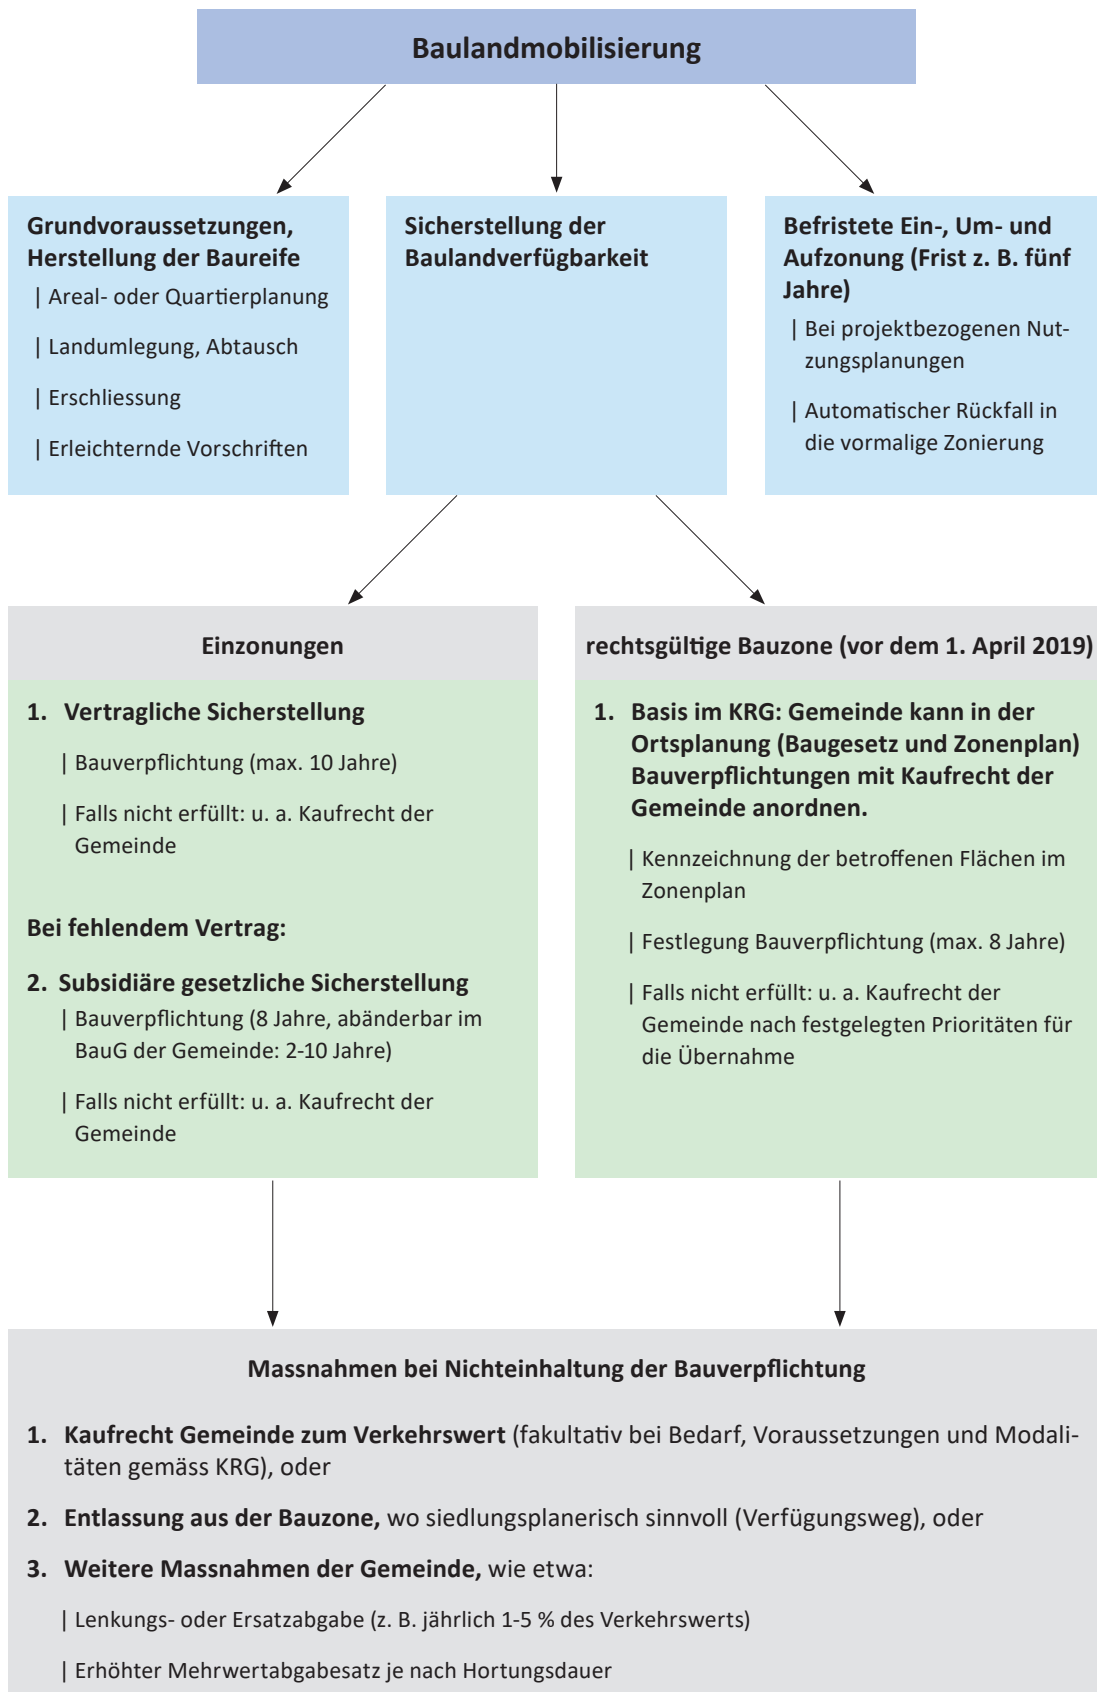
Baulandmobilisierung

Grundvoraussetzungen, Herstellung der Baureife

| Areal- oder Quartierplanung

| Landumlegung, Abtausch

| Erschliessung

| Erleichternde Vorschriften

Sicherstellung der Baulandverfügbarkeit

Befristete Ein-, Um- und Aufzonung (Frist z. B. fünf Jahre)

| Bei projektbezogenen Nutzungsplanungen

| Automatischer Rückfall in die vormalige Zonierung

Einzonungen

1. Vertragliche Sicherstellung

| Bauverpflichtung (max. 10 Jahre)

| Falls nicht erfüllt: u. a. Kaufrecht der Gemeinde

Bei fehlendem Vertrag:

2. Subsidiäre gesetzliche Sicherstellung

| Bauverpflichtung (8 Jahre, abänderbar im BauG der Gemeinde: 2-10 Jahre)

| Falls nicht erfüllt: u. a. Kaufrecht der Gemeinde

rechtsgültige Bauzone (vor dem 1. April 2019)

1. Basis im KRG: Gemeinde kann in der Ortsplanung (Baugesetz und Zonenplan) Bauverpflichtungen mit Kaufrecht der Gemeinde anordnen.

| Kennzeichnung der betroffenen Flächen im Zonenplan

| Festlegung Bauverpflichtung (max. 8 Jahre)

| Falls nicht erfüllt: u. a. Kaufrecht der Gemeinde nach festgelegten Prioritäten für die Übernahme

Massnahmen bei Nichteinhaltung der Bauverpflichtung

1. Kaufrecht Gemeinde zum Verkehrswert (fakultativ bei Bedarf, Voraussetzungen und Modalitäten gemäss KRG), oder

2. Entlassung aus der Bauzone, wo siedlungsplanerisch sinnvoll (Verfügungsweg), oder

3. Weitere Massnahmen der Gemeinde, wie etwa:

| Lenkungs- oder Ersatzabgabe (z. B. jährlich 1-5 % des Verkehrswerts)

| Erhöhter Mehrwertabgabesatz je nach Hortungsdauer